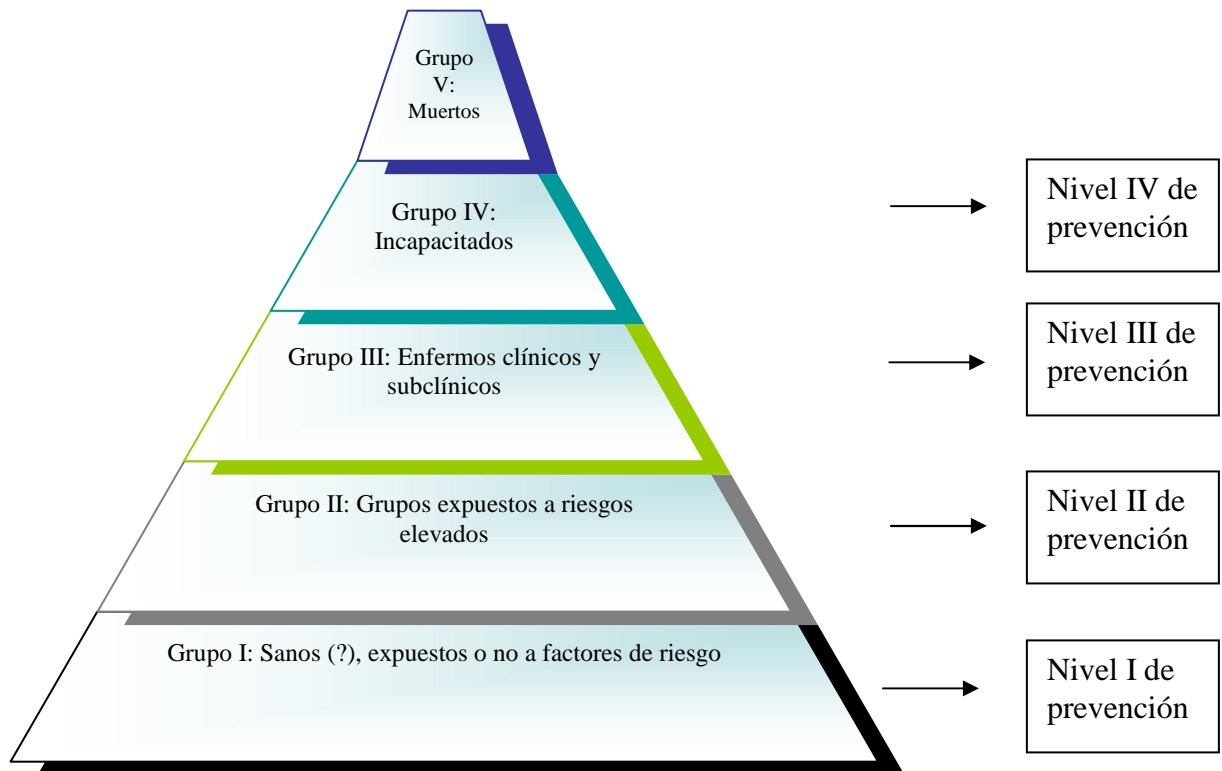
Grupo V: Muertos

Grupo IV: Incapacitados

Grupo III: Enfermos clínicos y subclínicos

Grupo II: Grupos expuestos a riesgos elevados

Grupo I: Sanos (?), expuestos o no a factores de riesgo

Nivel IV de prevención

Nivel III de prevención

Nivel II de prevención

Nivel I de prevención